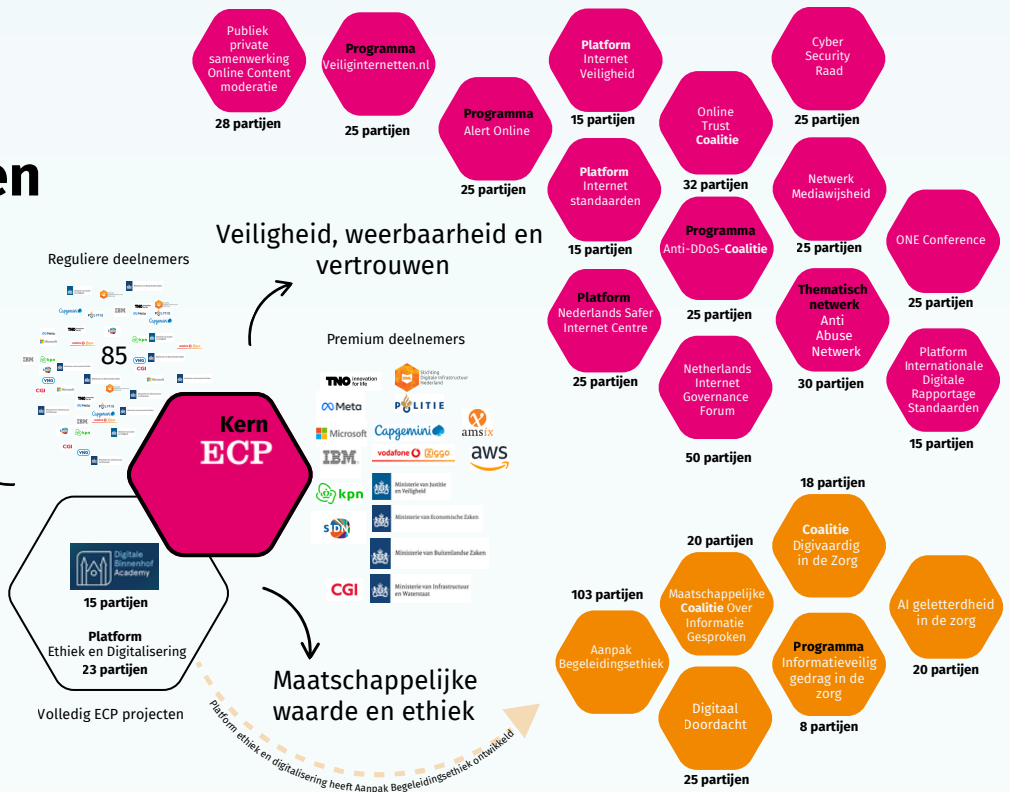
en

Publiek private samenwerking Online Content moderatie
28 partijen

Programma Veiliginternetten.nl
25 partijen

Programma Alert Online
25 partijen

Platform Internet Veiligheid
15 partijen

Online Trust Coalitie
32 partijen

Cyber Security Raad
25 partijen

Platform Internet standaarden
15 partijen

Programma Anti-DDoS-Coalitie
25 partijen

Netwerk Mediawijsheid
25 partijen

ONE Conference
25 partijen

Platform Nederlands Safer Internet Centre
25 partijen

Netherlands Internet Governance Forum
50 partijen

Thematisch netwerk Anti Abuse Netwerk
30 partijen

Platform Internationale Digitale Rapportage Standaarden
15 partijen

Veiligheid, weerbaarheid en vertrouwen

Reguliere deelnemers
85

Premium deelnemers
TNO innovation for life
Stichting Digitale Infrastructuur Nederland
Meta
POLITIE
amsix
Microsoft
Capgemini
IBM
vodafone Ziggo
aws
kpn
Ministerie van Justitie en Veiligheid
sidn
Ministerie van Economische Zaken
Ministerie van Buitenlandse Zaken
CGI
Ministerie van Infrastructuur en Waterstaat

Kern ECP

Digitale Binnenhof Academy
15 partijen

Platform Ethiek en Digitalisering
23 partijen

Volledig ECP projecten

Maatschappelijke waarde en ethiek

Platform ethiek en digitalisering heeft Aanpak Begeleidingsethiek ontwikkeld

18 partijen
Coalitie Digivaardig in de Zorg

20 partijen
Maatschappelijke Coalitie Over Informatie Gesproken

AI geletterdheid in de zorg
20 partijen

103 partijen
Aanpak Begeleidingsethiek

Programma Informatieveilig gedrag in de zorg
8 partijen

Digitaal Doordacht
25 partijen